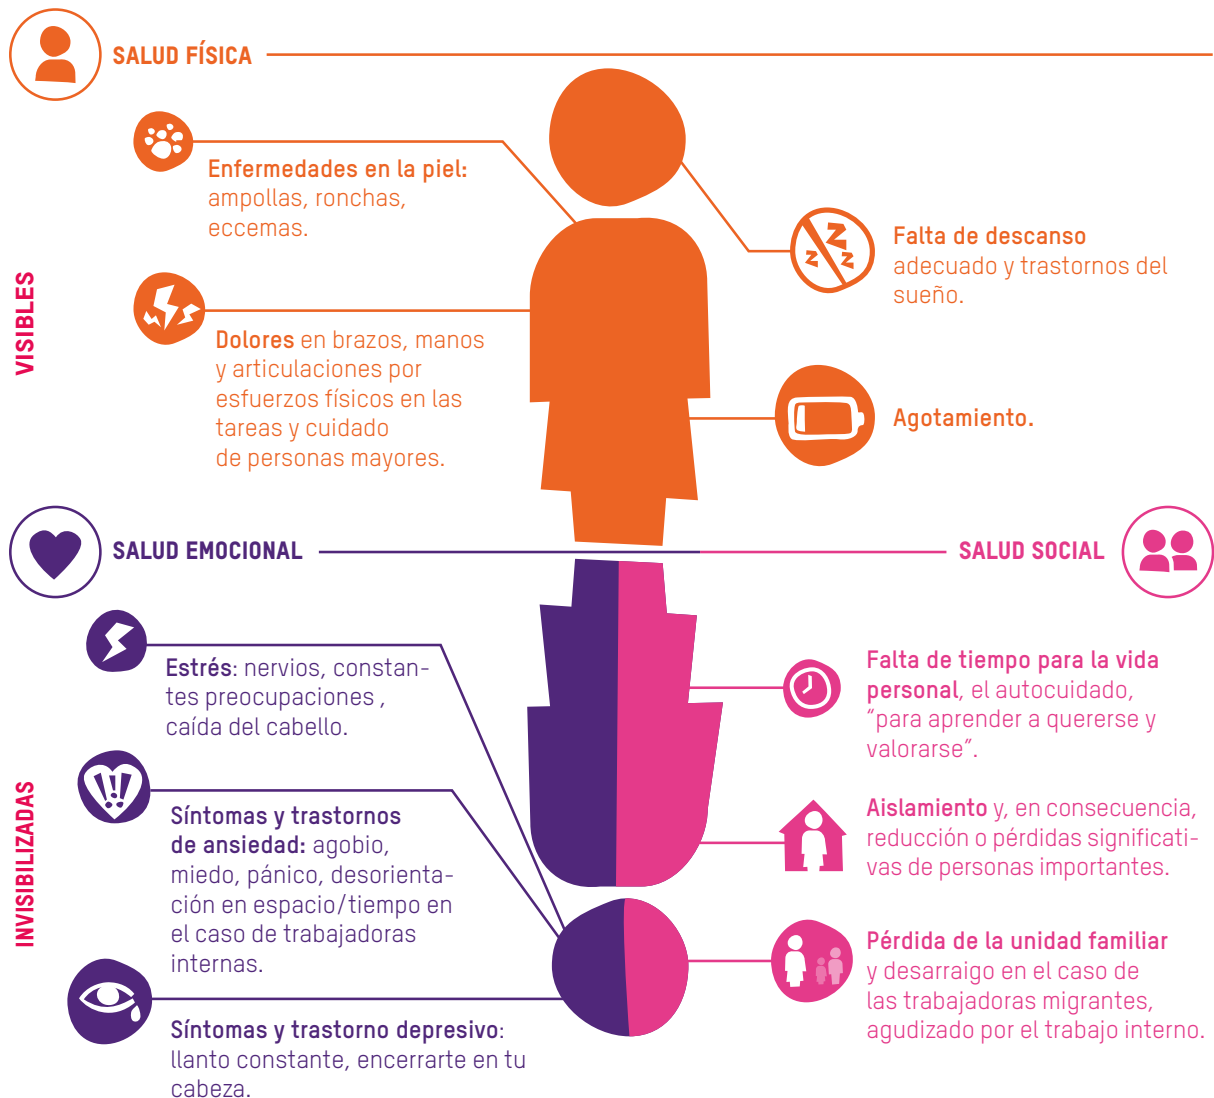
SALUD FÍSICA

VISIBLES

Enfermedades en la piel: ampollas, ronchas, eccemas.

Falta de descanso adecuado y trastornos del sueño.

Dolores en brazos, manos y articulaciones por esfuerzos físicos en las tareas y cuidado de personas mayores.

Agotamiento.

SALUD EMOCIONAL

SALUD SOCIAL

INVISIBILIZADAS

Estrés: nervios, constantes preocupaciones , caída del cabello.

Falta de tiempo para la vida personal, el autocuidado, "para aprender a quererse y valorarse".

Síntomas y trastornos de ansiedad: agobio, miedo, pánico, desorientación en espacio/tiempo en el caso de trabajadoras internas.

Aislamiento y, en consecuencia, reducción o pérdidas significativas de personas importantes.

Pérdida de la unidad familiar y desarraigo en el caso de las trabajadoras migrantes, agudizado por el trabajo interno.

Síntomas y trastorno depresivo: llanto constante, encerrarte en tu cabeza.